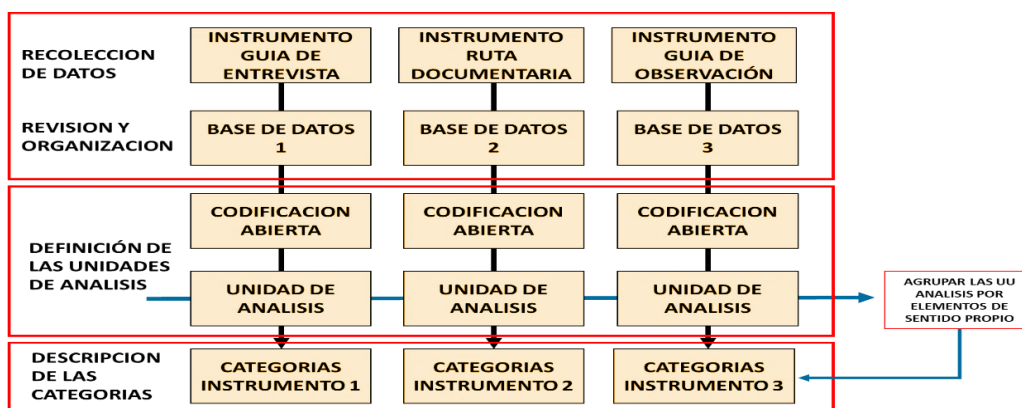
RECOLECCION DE DATOS

INSTRUMENTO GUIA DE ENTREVISTA

INSTRUMENTO RUTA DOCUMENTARIA

INSTRUMENTO GUIA DE OBSERVACIÓN

REVISION Y ORGANIZACION

BASE DE DATOS 1

BASE DE DATOS 2

BASE DE DATOS 3

DEFINICIÓN DE LAS UNIDADES DE ANALISIS

CODIFICACION ABIERTA

CODIFICACION ABIERTA

CODIFICACION ABIERTA

UNIDAD DE ANALISIS

UNIDAD DE ANALISIS

UNIDAD DE ANALISIS

AGRUPAR LAS UU ANALISIS POR ELEMENTOS DE SENTIDO PROPIO

DESCRIPCION DE LAS CATEGORIAS

CATEGORIAS INSTRUMENTO 1

CATEGORIAS INSTRUMENTO 2

CATEGORIAS INSTRUMENTO 3